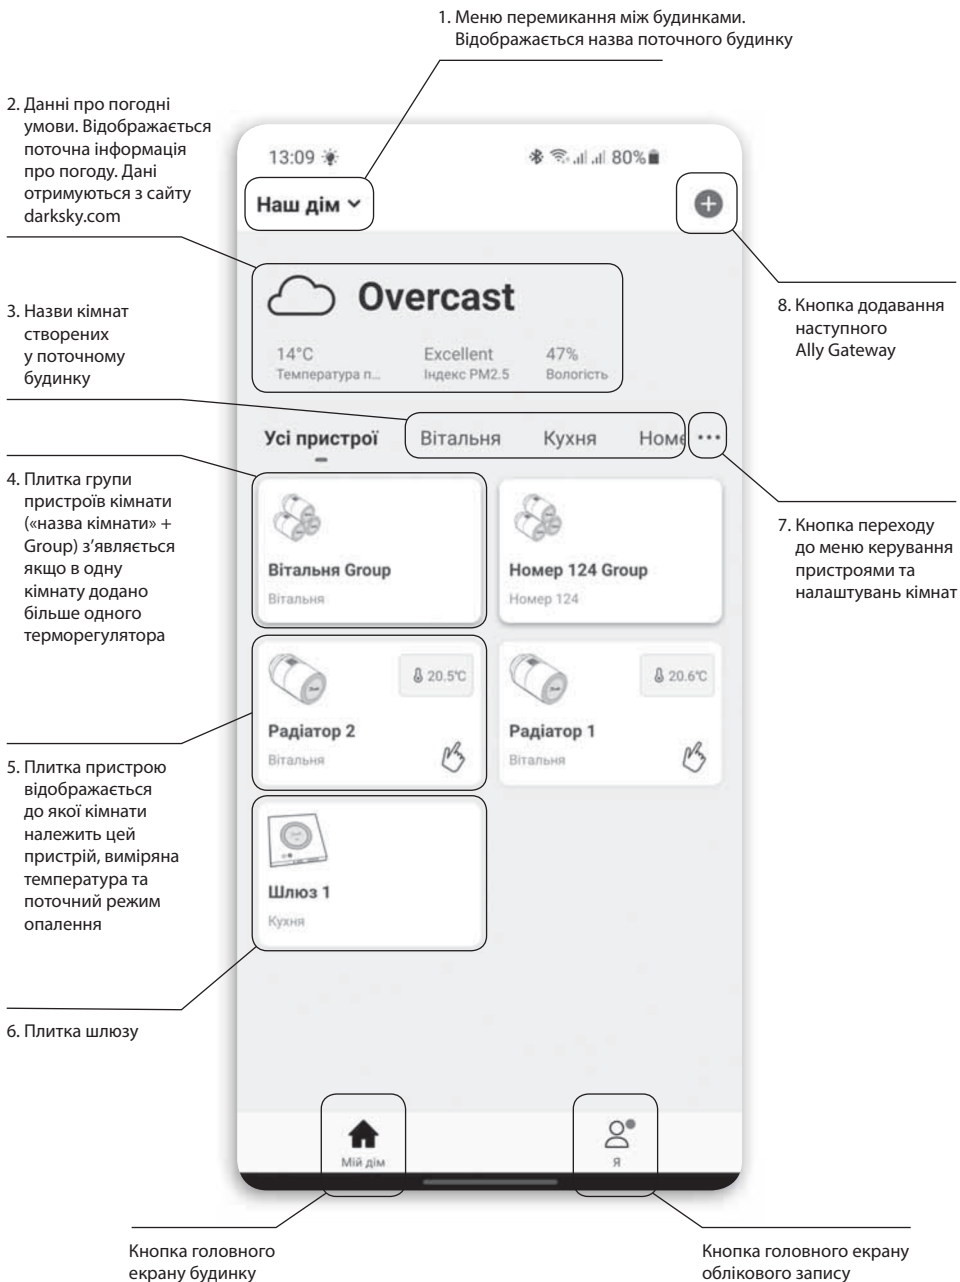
1. Меню перемикання між будинками. Відображається назва поточного будинку

2. Данні про погодні умови. Відображається поточна інформація про погоду. Дані отримуються з сайту darksky.com

13:09

80%

Наш дім

Overcast

14°C
Температура п...

Excellent
Індекс PM2.5

47%
Вологість

3. Назви кімнат створених у поточному будинку

8. Кнопка додавання наступного Ally Gateway

Усі пристрої

Вітальня

Кухня

Номе

4. Плитка групи пристроїв кімнати («назва кімнати» + Group) з'являється якщо в одну кімнату додано більше одного терморегулятора

Вітальня Group
Вітальня

Номер 124 Group
Номер 124

7. Кнопка переходу до меню керування пристроями та налаштувань кімнат

20.5°C

Радіатор 2
Вітальня

20.6°C

Радіатор 1
Вітальня

5. Плитка пристрою відображається до якої кімнати належить цей пристрій, виміряна температура та поточний режим опалення

Шлюз 1
Кухня

6. Плитка шлюзу

Мій дім

Я

Кнопка головного екрану будинку

Кнопка головного екрану облікового запису